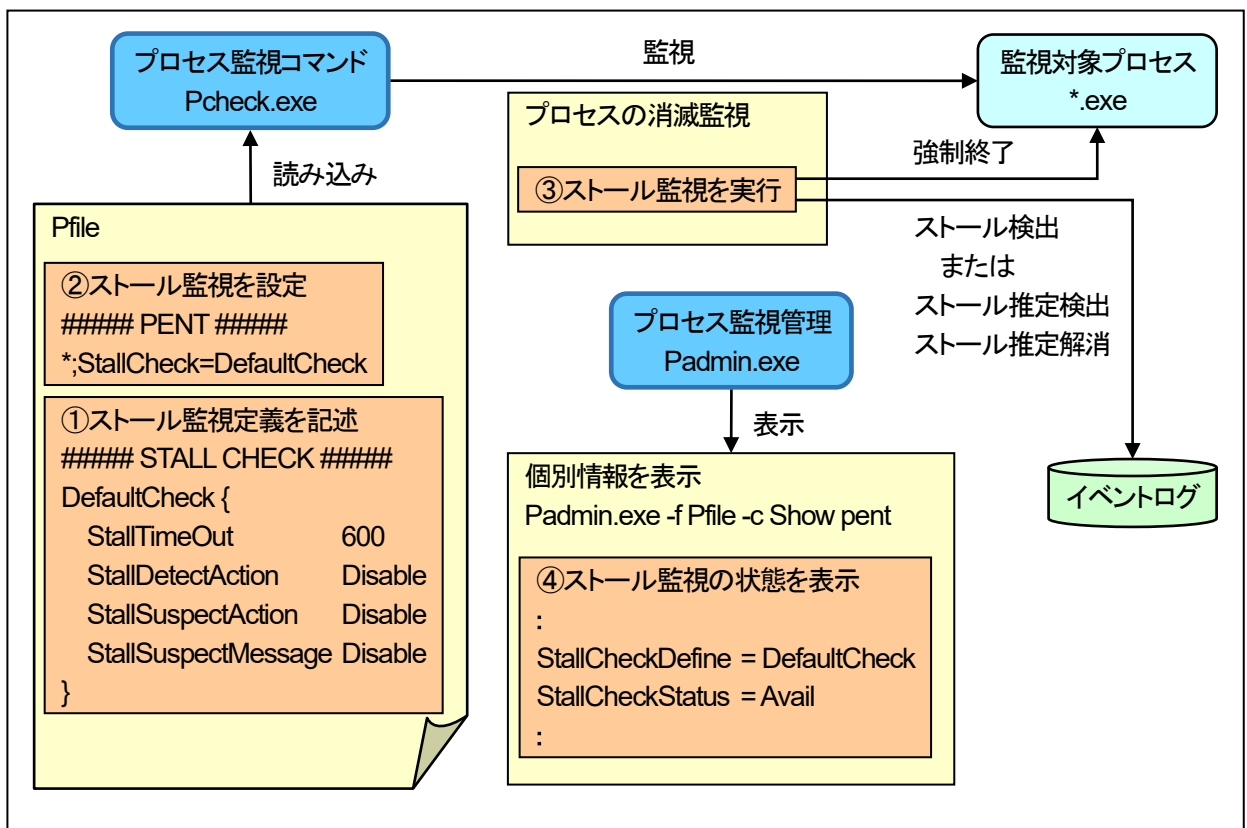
プロセス監視コマンド
Pcheck.exe

監視

監視対象プロセス
*.exe

プロセスの消滅監視

③ストール監視を実行

強制終了

読み込み

Pfile

②ストール監視を設定
###### PENT ######
*;StallCheck=DefaultCheck

①ストール監視定義を記述
###### STALL CHECK ######
DefaultCheck {
StallTimeOut 600
StallDetectAction Disable
StallSuspectAction Disable
StallSuspectMessage Disable
}

ストール検出
または
ストール推定検出
ストール推定解消

プロセス監視管理
Padmin.exe

表示

個別情報を表示
Padmin.exe -f Pfile -c Show pent

④ストール監視の状態を表示
:
StallCheckDefine = DefaultCheck
StallCheckStatus = Avail
:

イベントログ